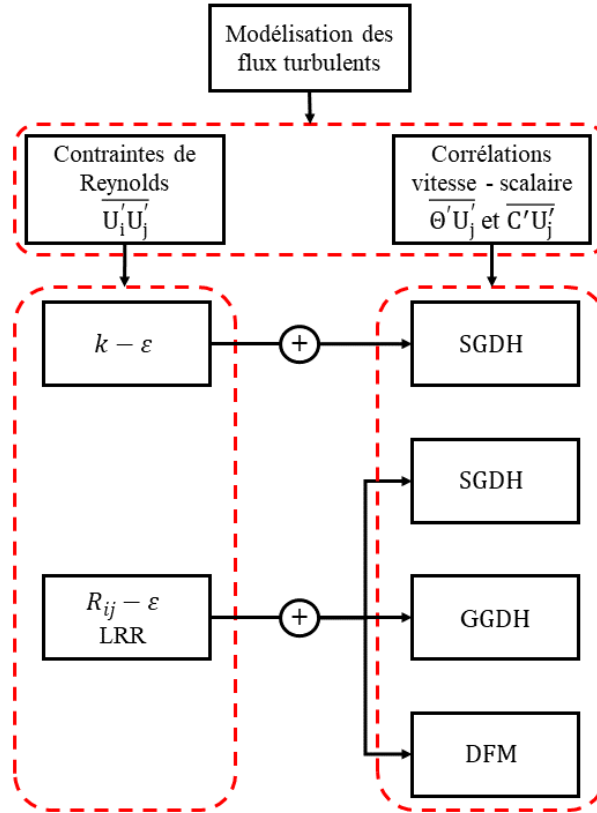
Modélisation des flux turbulents

Contraintes de Reynolds $\overline{U_i^{'}U_j^{'}}$

Corrélations vitesse - scalaire $\overline{\Theta^{'}U_j^{'}}$ et $\overline{C^{'}U_j^{'}}$

$k-\varepsilon$

+

SGDH

SGDH

$R_{ij}-\varepsilon$ LRR

+

GGDH

DFM